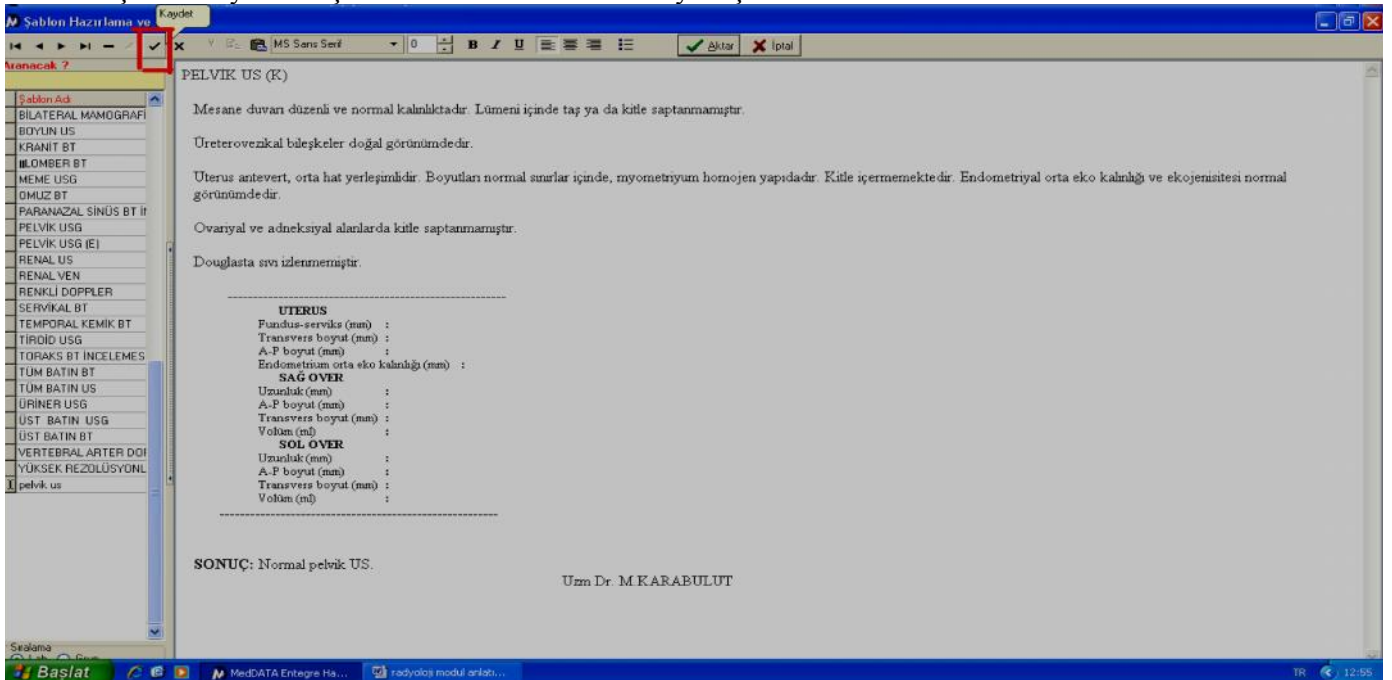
Şablon Hazırlama ve Kaydet

MS Sans Serif 0 B I U Aktar İptal

Aranacak ?

Şablon Adı
BİLATERAL MAMOGRAFİ
BOYUN US
KRANİT BT
LOMBER BT
MEME USG
OMUZ BT
PARANAZAL SİNÜS BT İ
PELVİK USG
PELVİK USG (E)
RENAL US
RENAL VEN
RENKLİ DOPPLER
SERVİKAL BT
TEMPORAL KEMİK BT
TİROİD USG
TORAKS BT İNCELEMES
TÜM BATIN BT
TÜM BATIN US
ÜRİNER USG
ÜST BATIN USG
ÜST BATIN BT
VERTEBRAL ARTER DO
YÜKSEK REZOLÜSYONL
pelvik us

Sıralama

PELVIK US (K)

Mesane duvarı düzenli ve normal kalınlıktadır. Lümeni içinde taş ya da kitle saptanmamıştır.

Üreterovezikal bileşkeler doğal görünümdedir.

Uterus antevert, orta hat yerleşimlidir. Boyutları normal sınırlar içinde, myometriyum homojen yapıdadır. Kitle içermemektedir. Endometriyal orta eko kalınlığı ve ekojenisitesi normal görünümdedir.

Ovariyal ve adneksiyal alanlarda kitle saptanmamıştır.

Douglasta sıvı izlenmemiştir.

UTERUS
Fundus-serviks (mm) :
Transvers boyut (mm) :
A-P boyut (mm) :
Endometrium orta eko kalınlığı (mm) :
SAĞ OVER
Uzunluk (mm) :
A-P boyut (mm) :
Transvers boyut (mm) :
Volüm (ml) :
SOL OVER
Uzunluk (mm) :
A-P boyut (mm) :
Transvers boyut (mm) :
Volüm (ml) :

SONUÇ: Normal pelvik US.

Uzm Dr. M.KARABULUT

Başlat MedDATA Entegre Ha... radyoloji modul anlatı... TR 12:55